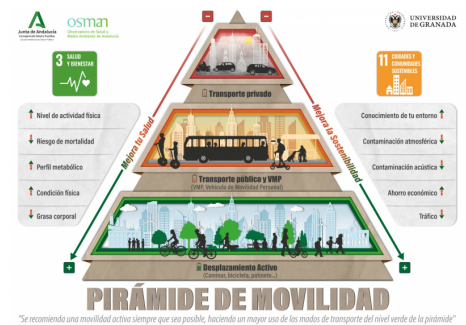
Junta de Andalucía
Consejería de Salud y Familias

osman
Observatorio de Salud y Medio Ambiente de Andalucía

UNIVERSIDAD DE GRANADA

3 SALUD Y BIENESTAR

11 CIUDADES Y COMUNIDADES SOSTENIBLES

−

−

Transporte privado

Mejora la Salud

Mejora la Sostenibilidad

Nivel de actividad física

Riesgo de mortalidad

Perfil metabólico

Condición física

Grasa corporal

Conocimiento de tu entorno

Contaminación atmosférica

Contaminación acústica

Ahorro económico

Tráfico

Transporte público y VMP
(VMP: Vehículo de Movilidad Personal)

Desplazamiento Activo
(Caminar, bicicleta, patinete...)

+

+

PIRÁMIDE DE MOVILIDAD

"Se recomienda una movilidad activa siempre que sea posible, haciendo un mayor uso de los modos de transporte del nivel verde de la pirámide"